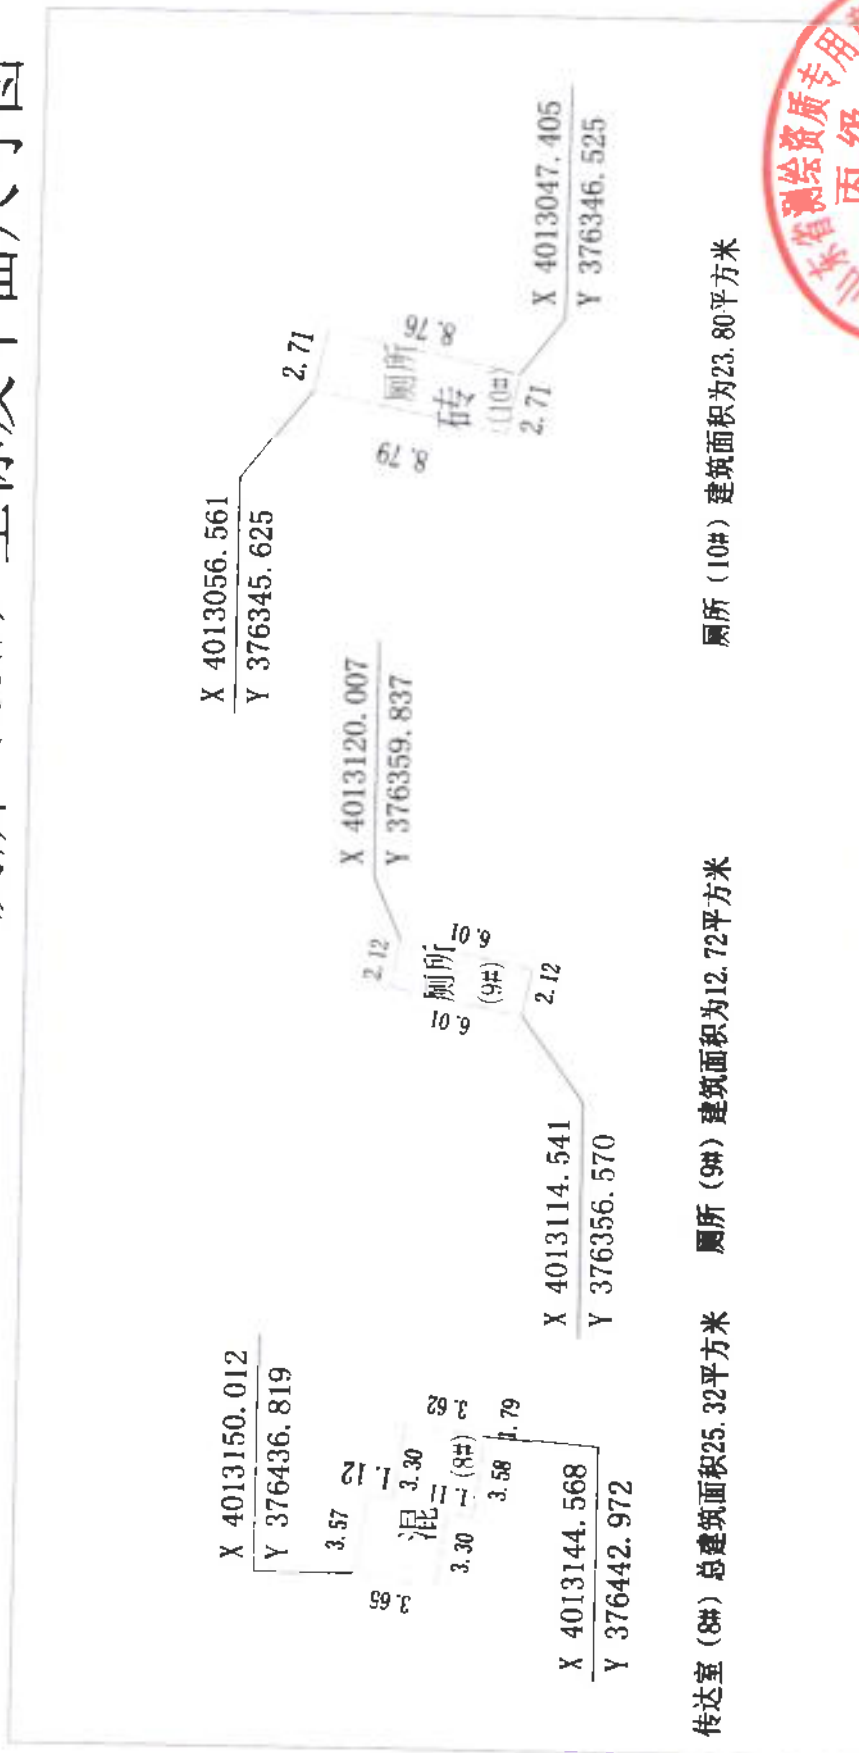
X 4013150.012
Y 376436.819

3.57
1.12
3.30
混
二(8#)
3.30
3.58
3.62
1.79
3.65

X 4013144.568
Y 376442.972

X 4013114.541
Y 376356.570

2.12
厕所
(9#)
6.01
6.01
2.12

X 4013120.007
Y 376359.837

X 4013056.561
Y 376345.625

2.71
厕所
砖
(10#)
8.76
8.79
2.71

X 4013047.405
Y 376346.525

传达室（8#）总建筑面积25.32平方米　厕所（9#）建筑面积为12.72平方米　厕所（10#）建筑面积为23.80平方米

东省测绘资质专用